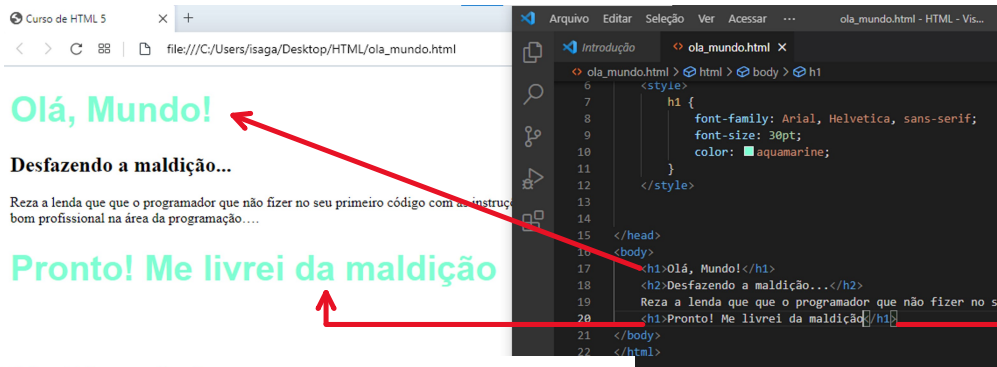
Curso de HTML 5 ×
+
file:///C:/Users/isaga/Desktop/HTML/ola_mundo.html

Olá, Mundo!

Desfazendo a maldição...

Reza a lenda que que o programador que não fizer no seu primeiro código com as instruç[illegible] bom profissional na área da programação….

Pronto! Me livrei da maldição

Arquivo Editar Seleção Ver Acessar ··· ola_mundo.html - HTML - Vis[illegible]

Introdução
ola_mundo.html ×

ola_mundo.html > html > body > h1

6 <style>
7 h1 {
8 font-family: Arial, Helvetica, sans-serif;
9 font-size: 30pt;
10 color: aquamarine;
11 }
12 </style>
13
14
15 </head>
16 <body>
17 <h1>Olá, Mundo!</h1>
18 <h2>Desfazendo a maldição...</h2>
19 Reza a lenda que que o programador que não fizer no s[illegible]
20 <h1>Pronto! Me livrei da maldição</h1>
21 </body>
22 </html>